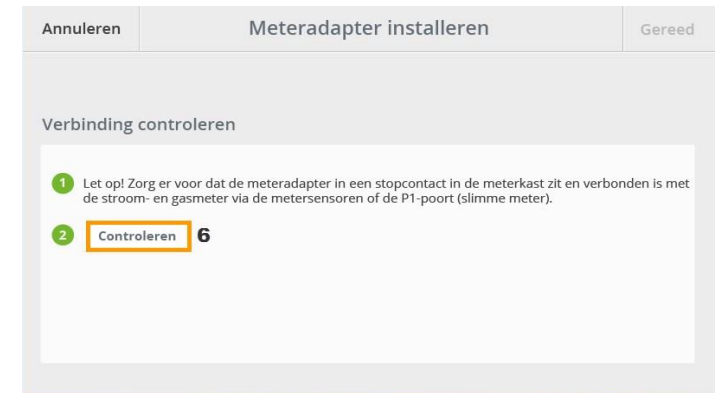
Annuleren

Meteradapter installeren

Gereed

Verbinding controleren

1 Let op! Zorg er voor dat de meteradapter in een stopcontact in de meterkast zit en verbonden is met de stroom- en gasmeter via de metersensoren of de P1-poort (slimme meter).

2 Controleren 6